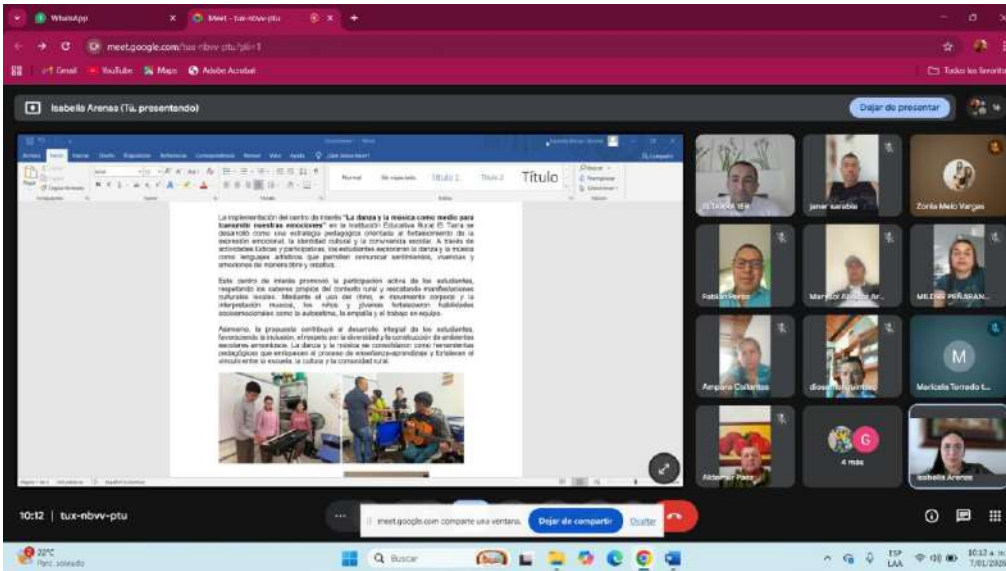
WhatsApp
Meet - tux-nbvv-ptu
meet.google.com/tux-nbvv-ptu?pli=1
Gmail YouTube Maps Adobe Acrobat
Todos los favoritos
Isabella Arenas (Tú, presentando)
Dejar de presentar

Normal Sin espaciado Título 1 Título 2 Título

La implementación del centro de interés "La danza y la música como medio para transmitir nuestras emociones" en la Institución Educativa Rural El Tarra se desarrolló como una estrategia pedagógica orientada al fortalecimiento de la expresión emocional, la identidad cultural y la convivencia escolar. A través de actividades lúdicas y participativas, los estudiantes exploraron la danza y la música como lenguajes artísticos que permiten comunicar sentimientos, vivencias y emociones de manera libre y creativa.

Este centro de interés promovió la participación activa de los estudiantes, respetando los saberes propios del contexto rural y rescatando manifestaciones culturales locales. Mediante el uso del ritmo, el movimiento corporal y la interpretación musical, los niños y jóvenes fortalecieron habilidades socioemocionales como la autoestima, la empatía y el trabajo en equipo.

Asimismo, la propuesta contribuyó al desarrollo integral de los estudiantes, favoreciendo la inclusión, el respeto por la diversidad y la construcción de ambientes escolares armónicos. La danza y la música se consolidaron como herramientas pedagógicas que enriquecen el proceso de enseñanza-aprendizaje y fortalecen el vínculo entre la escuela, la cultura y la comunidad rural.

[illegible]
Janer Sarabia
Zonia Melo Vargas
Fabian Perez
Marisol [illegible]
MILDRE PEÑARAN...
Amparo Collantes
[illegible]
Maricela Torrado t...
M
Aldemar Paez
G
4 más
Isabella Arenas

10:12 | tux-nbvv-ptu
meet.google.com comparte una ventana.
Dejar de compartir
Ocultar

32°C
Parc. soleado
Buscar
ESP LAA
10:12 a. m.
7/01/2026